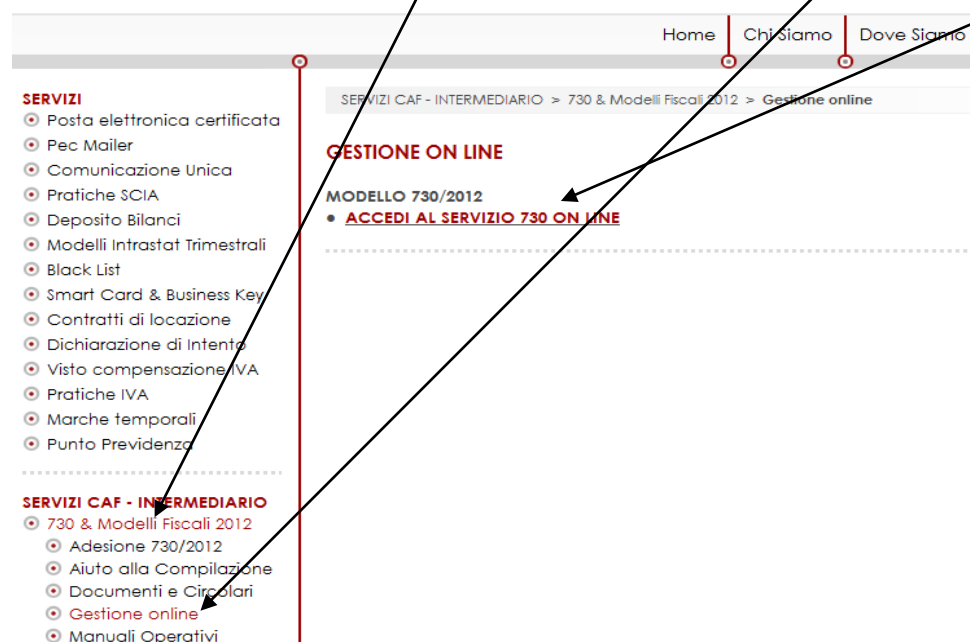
Home | Chi Siamo | Dove Siamo

SERVIZI
Posta elettronica certificata
Pec Mailer
Comunicazione Unica
Pratiche SCIA
Deposito Bilanci
Modelli Intrastat Trimestrali
Black List
Smart Card & Business Key
Contratti di locazione
Dichiarazione di Intento
Visto compensazione IVA
Pratiche IVA
Marche temporali
Punto Previdenza

SERVIZI CAF - INTERMEDIARIO
730 & Modelli Fiscali 2012
Adesione 730/2012
Aiuto alla Compilazione
Documenti e Circolari
Gestione online
Manuali Operativi

SERVIZI CAF - INTERMEDIARIO > 730 & Modelli Fiscali 2012 > Gestione online

GESTIONE ON LINE

MODELLO 730/2012
ACCEDI AL SERVIZIO 730 ON LINE